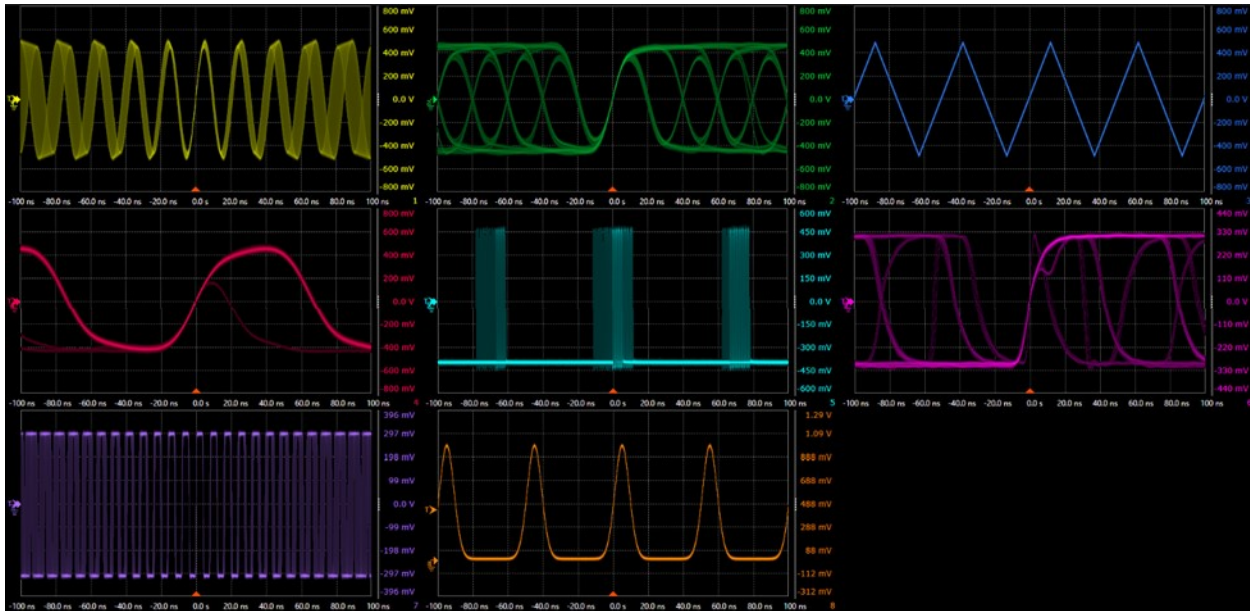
800 mV
600 mV
400 mV
200 mV
0.0 V
-200 mV
-400 mV
-600 mV
-800 mV
-100 ns -80.0 ns -60.0 ns -40.0 ns -20.0 ns 0.0 s 20.0 ns 40.0 ns 60.0 ns 80.0 ns 100 ns
1

800 mV
600 mV
400 mV
200 mV
0.0 V
-200 mV
-400 mV
-600 mV
-800 mV
-100 ns -80.0 ns -60.0 ns -40.0 ns -20.0 ns 0.0 s 20.0 ns 40.0 ns 60.0 ns 80.0 ns 100 ns
2

800 mV
600 mV
400 mV
200 mV
0.0 V
-200 mV
-400 mV
-600 mV
-100 ns -80.0 ns -60.0 ns -40.0 ns -20.0 ns 0.0 s 20.0 ns 40.0 ns 60.0 ns 80.0 ns 100 ns
3

800 mV
600 mV
400 mV
200 mV
0.0 V
-200 mV
-400 mV
-600 mV
-800 mV
-100 ns -80.0 ns -60.0 ns -40.0 ns -20.0 ns 0.0 s 20.0 ns 40.0 ns 60.0 ns 80.0 ns 100 ns
4

600 mV
450 mV
300 mV
150 mV
0.0 V
-150 mV
-300 mV
-450 mV
-600 mV
-100 ns -80.0 ns -60.0 ns -40.0 ns -20.0 ns 0.0 s 20.0 ns 40.0 ns 60.0 ns 80.0 ns 100 ns
5

440 mV
330 mV
220 mV
110 mV
0.0 V
-110 mV
-220 mV
-330 mV
-440 mV
-100 ns -80.0 ns -60.0 ns -40.0 ns -20.0 ns 0.0 s 20.0 ns 40.0 ns 60.0 ns 80.0 ns 100 ns
6

396 mV
297 mV
198 mV
99 mV
0.0 V
-99 mV
-198 mV
-297 mV
-396 mV
-100 ns -80.0 ns -60.0 ns -40.0 ns -20.0 ns 0.0 s 20.0 ns 40.0 ns 60.0 ns 80.0 ns 100 ns
7

1.29 V
1.09 V
888 mV
688 mV
488 mV
288 mV
88 mV
-112 mV
-312 mV
-100 ns -80.0 ns -60.0 ns -40.0 ns -20.0 ns 0.0 s 20.0 ns 40.0 ns 60.0 ns 80.0 ns 100 ns
8